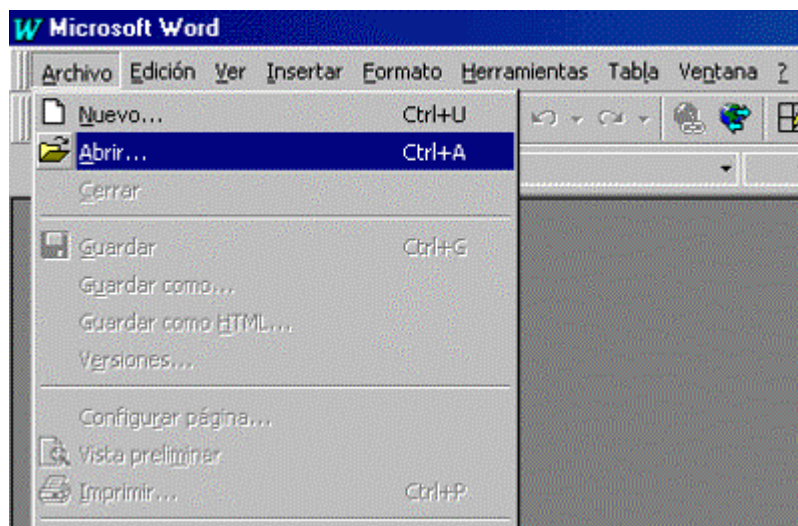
Microsoft Word

Archivo Edición Ver Insertar Formato Herramientas Tabla Ventana ?

Nuevo... Ctrl+U
Abrir... Ctrl+A
Cerrar
Guardar Ctrl+G
Guardar como...
Guardar como HTML...
Versiones...
Configurar página...
Vista preliminar
Imprimir... Ctrl+P